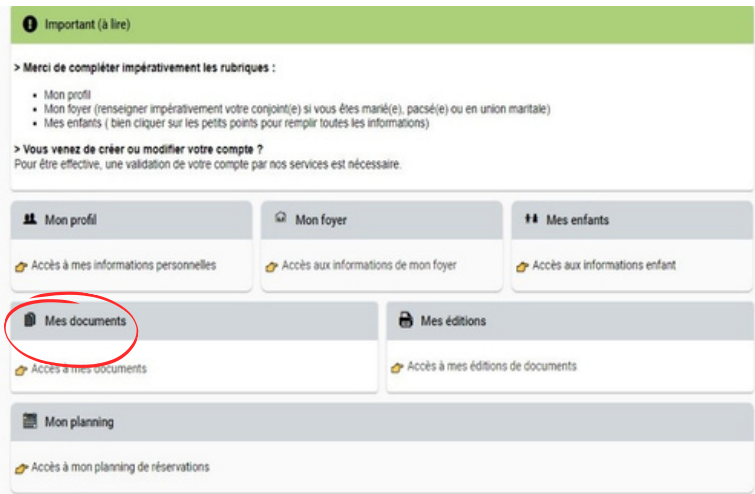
Important (à lire)

> Merci de compléter impérativement les rubriques :

- Mon profil
- Mon foyer (renseigner impérativement votre conjoint(e) si vous êtes marié(e), pacsé(e) ou en union maritale)
- Mes enfants ( bien cliquer sur les petits points pour remplir toutes les informations)

> Vous venez de créer ou modifier votre compte ?
Pour être effective, une validation de votre compte par nos services est nécessaire.

Mon profil

Accès à mes informations personnelles

Mon foyer

Accès aux informations de mon foyer

Mes enfants

Accès aux informations enfant

Mes documents

Accès à mes documents

Mes éditions

Accès à mes éditions de documents

Mon planning

Accès à mon planning de réservations